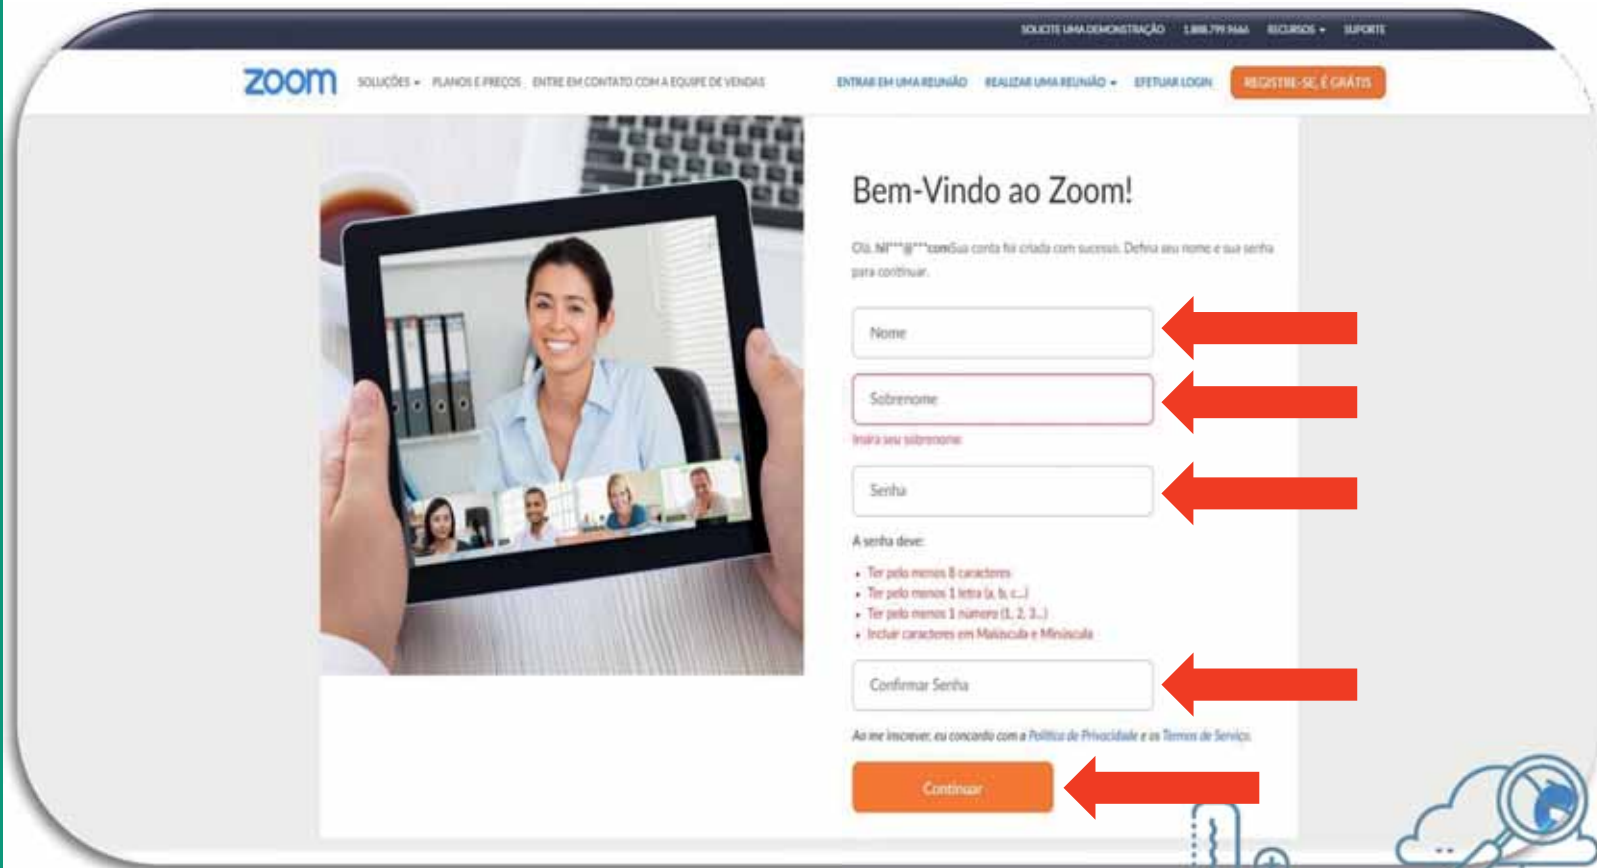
SOLICITE UMA DEMONSTRAÇÃO 1.888.799.9666 RECURSOS SUPORTE

zoom SOLUÇÕES PLANOS E PREÇOS ENTRE EM CONTATO COM A EQUIPE DE VENDAS ENTRAR EM UMA REUNIÃO REALIZAR UMA REUNIÃO EFETUAR LOGIN REGISTRE-SE, É GRÁTIS

Bem-Vindo ao Zoom!

Olá, Nl***@***com Sua conta foi criada com sucesso. Defina seu nome e sua senha para continuar.

Nome

Sobrenome

Insira seu sobrenome

Senha

A senha deve:

• Ter pelo menos 8 caracteres
• Ter pelo menos 1 letra (a, b, c...)
• Ter pelo menos 1 número (1, 2, 3...)
• Incluir caracteres em Maiúscula e Minúscula

Confirmar Senha

Ao me inscrever, eu concordo com a Política de Privacidade e os Termos de Serviço.

Continuar